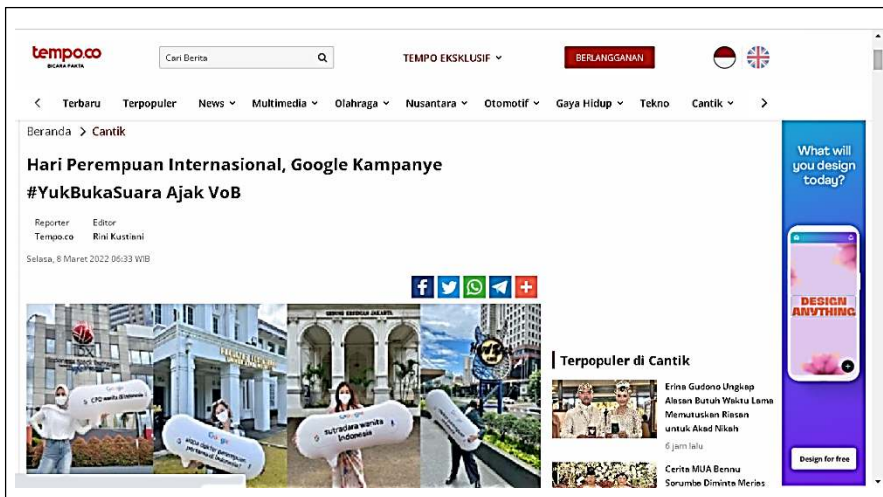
tempo.co
BICARA FAKTA

Cari Berita

TEMPO EKSKLUSIF

BERLANGGANAN

Terbaru Terpopuler News Multimedia Olahraga Nusantara Otomotif Gaya Hidup Tekno Cantik

Beranda > Cantik

Hari Perempuan Internasional, Google Kampanye #YukBukaSuara Ajak VoB

Reporter
Tempo.co

Editor
Rini Kustiani

Selasa, 8 Maret 2022 06:33 WIB

CFO wanita di Indonesia

sutradara wanita Indonesia

What will you design today?

DESIGN ANYTHING

Design for free

Terpopuler di Cantik

Erina Gudono Ungkap Alasan Butuh Waktu Lama Memutuskan Riasan untuk Akad Nikah

6 jam lalu

Cerita MUA Bennu Sorumba Diminta Merias